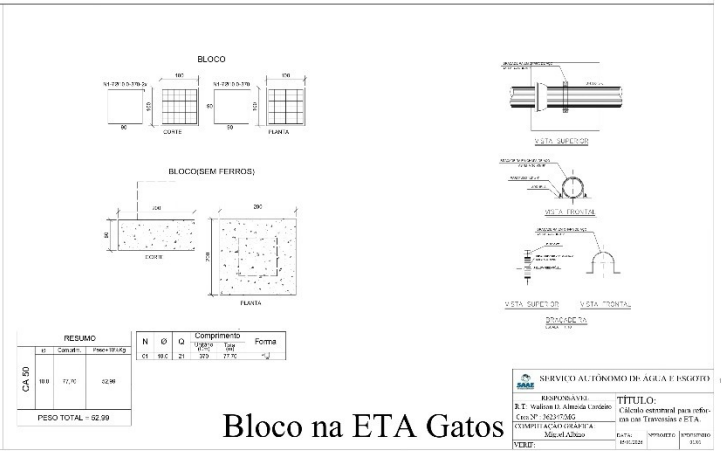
BLOCO

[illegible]

100

100

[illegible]

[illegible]

90

CORTE

90

PLANTA

BLOCO(SEM FERROS)

200

CORTE

200

PLANTA

VISTA SUPERIOR

VISTA FRONTAL

VISTA SUPERIOR

VISTA FRONTAL

BRAÇADEIRA

RESUMO

| | Ø | Comp.(m) | Peso+10%(kg) |
|---|---|---|---|
| CA 50 | 10.0 | 77,70 | 52.99 |

PESO TOTAL = 52.99

| N | Ø | Q | Comprimento Unitário | Comprimento Total | Forma |
|---|---|---|---|---|---|
| 01 | 10.0 | 21 | 370 | 77,70 | |

Bloco na ETA Gatos

SAAE

SERVIÇO AUTÔNOMO DE ÁGUA E ESGOTO

RESPONSÁVEL

R.T.: Wallison D. Almeida Cordeiro

Crea Nº: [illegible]

COMPUTAÇÃO GRÁFICA

Miguel Albino

VERIF:

TÍTULO:

Cálculo estrutural para reforma nas Travessias e ETA.

DATA:

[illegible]

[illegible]